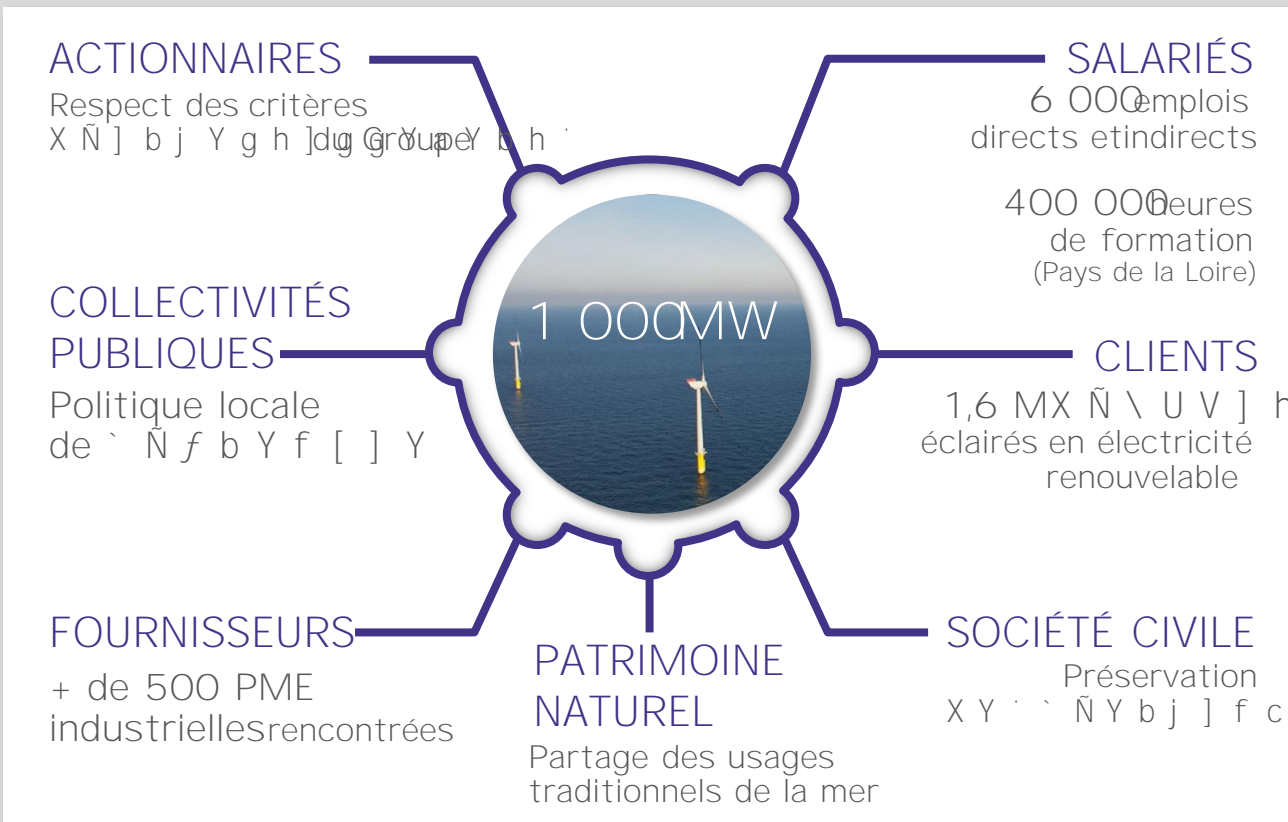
ACTIONNAIRES
Respect des critères
X Ñ ] b j Y g h ] du Groupe Y b h '

SALARIÉS
6 000 emplois
directs et indirects

400 000 heures
de formation
(Pays de la Loire)

COLLECTIVITÉS
PUBLIQUES
Politique locale
de ` Ñ ƒ b Y f [ ] Y

1 000 MW

CLIENTS
1,6 M X Ñ \ U V ] h
éclairés en électricité
renouvelable

FOURNISSEURS
+ de 500 PME
industrielles rencontrées

PATRIMOINE
NATUREL
Partage des usages
traditionnels de la mer

SOCIÉTÉ CIVILE
Préservation
X Y ' ` Ñ Y b j ] f c